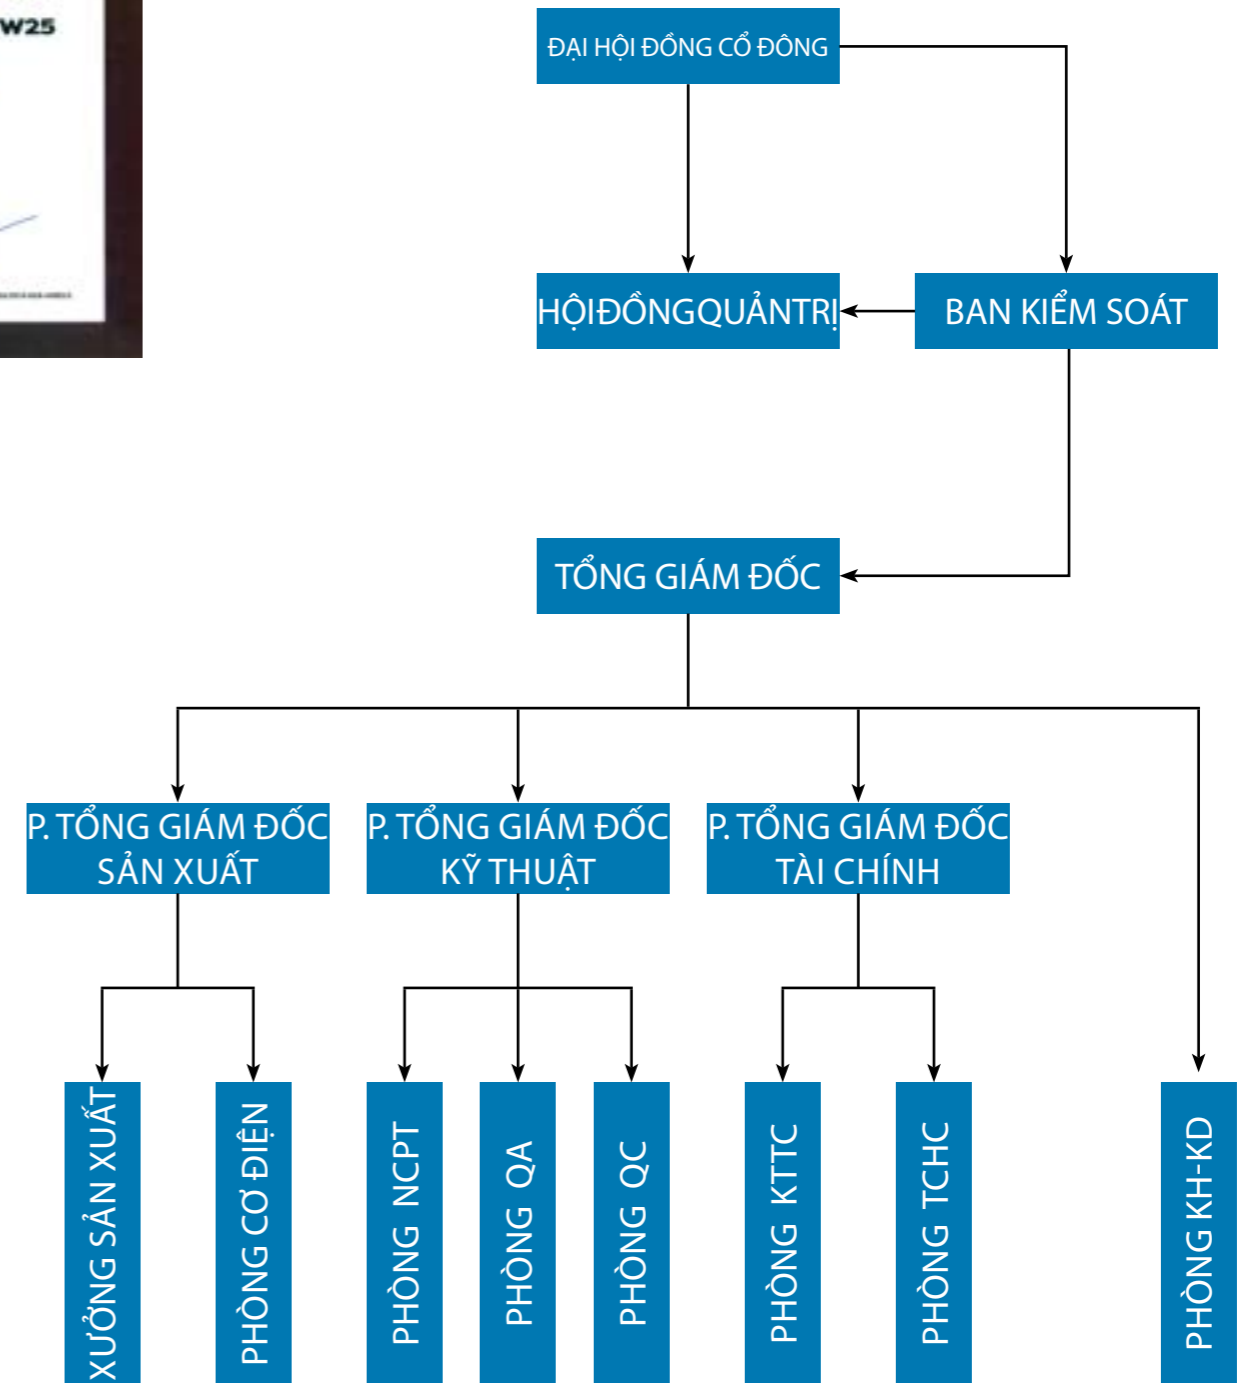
W25

ĐẠI HỘI ĐỒNG CỔ ĐÔNG

HỘIĐỒNGQUẢNTRỊ

BAN KIỂM SOÁT

TỔNG GIÁM ĐỐC

P. TỔNG GIÁM ĐỐC SẢN XUẤT

P. TỔNG GIÁM ĐỐC KỸ THUẬT

P. TỔNG GIÁM ĐỐC TÀI CHÍNH

XƯỞNG SẢN XUẤT

PHÒNG CƠ ĐIỆN

PHÒNG NCPT

PHÒNG QA

PHÒNG QC

PHÒNG KTTC

PHÒNG TCHC

PHÒNG KH-KD